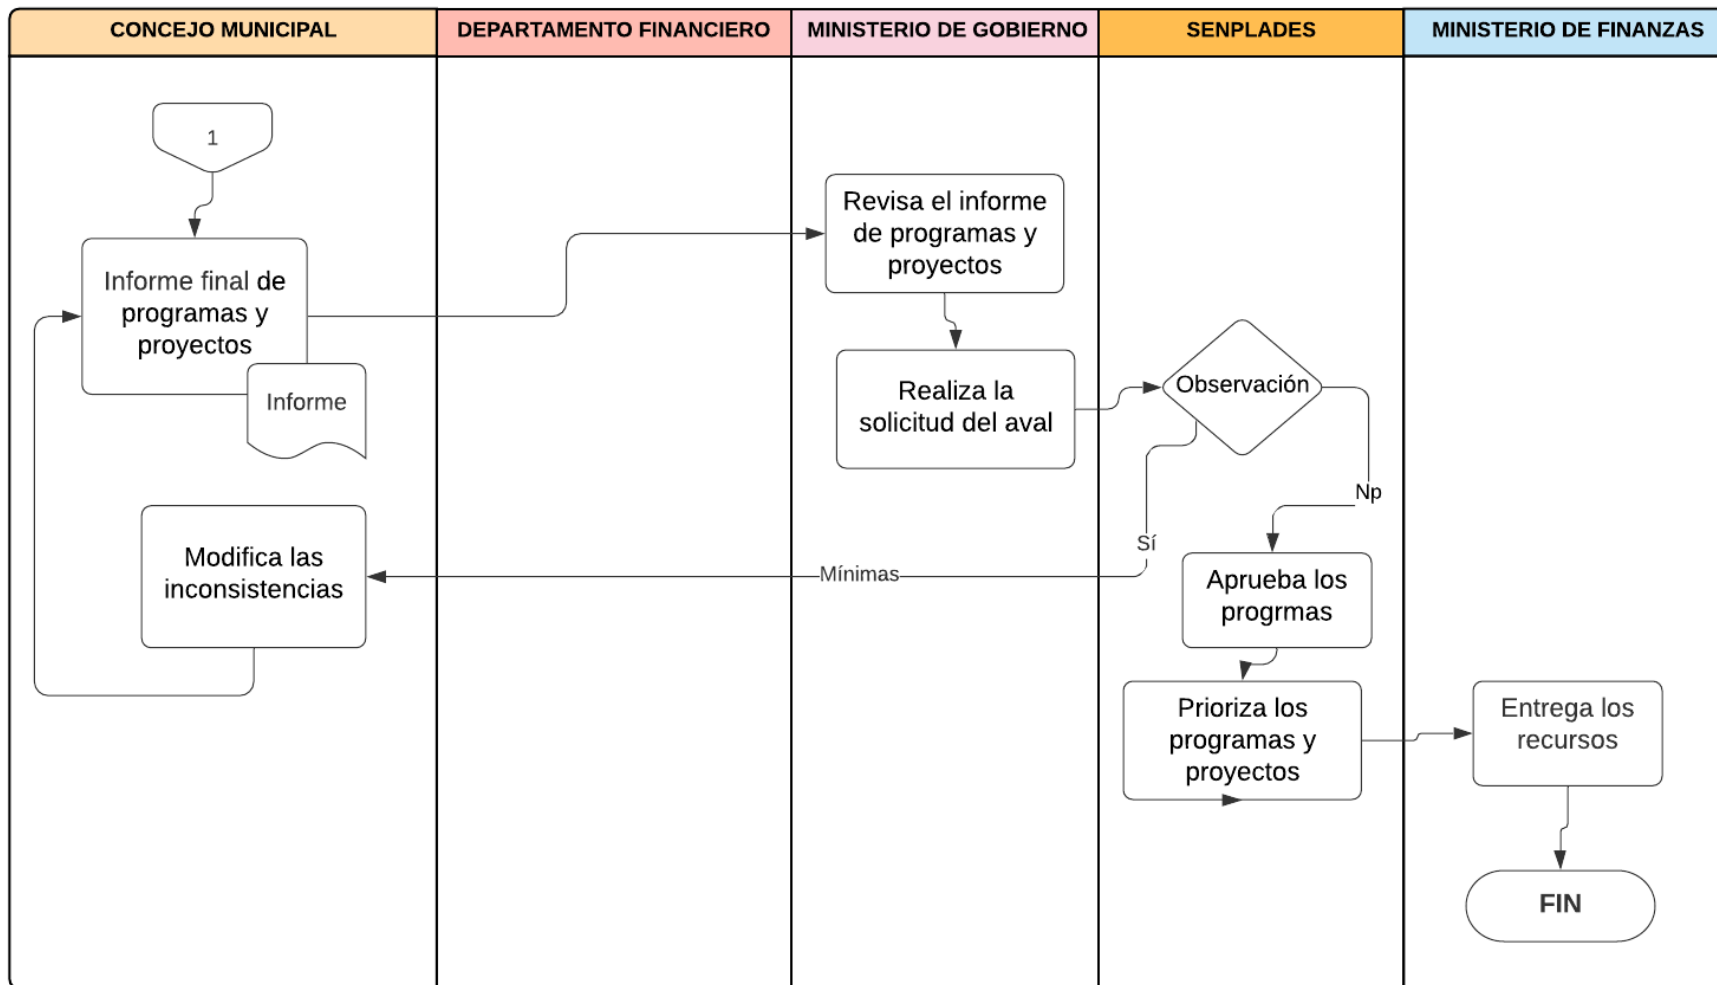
CONCEJO MUNICIPAL
DEPARTAMENTO FINANCIERO
MINISTERIO DE GOBIERNO
SENPLADES
MINISTERIO DE FINANZAS

1

Informe final de programas y proyectos

Informe

Revisa el informe de programas y proyectos

Realiza la solicitud del aval

Observación

Np

Sí

Mínimas

Modifica las inconsistencias

Aprueba los progrmas

Prioriza los programas y proyectos

Entrega los recursos

FIN